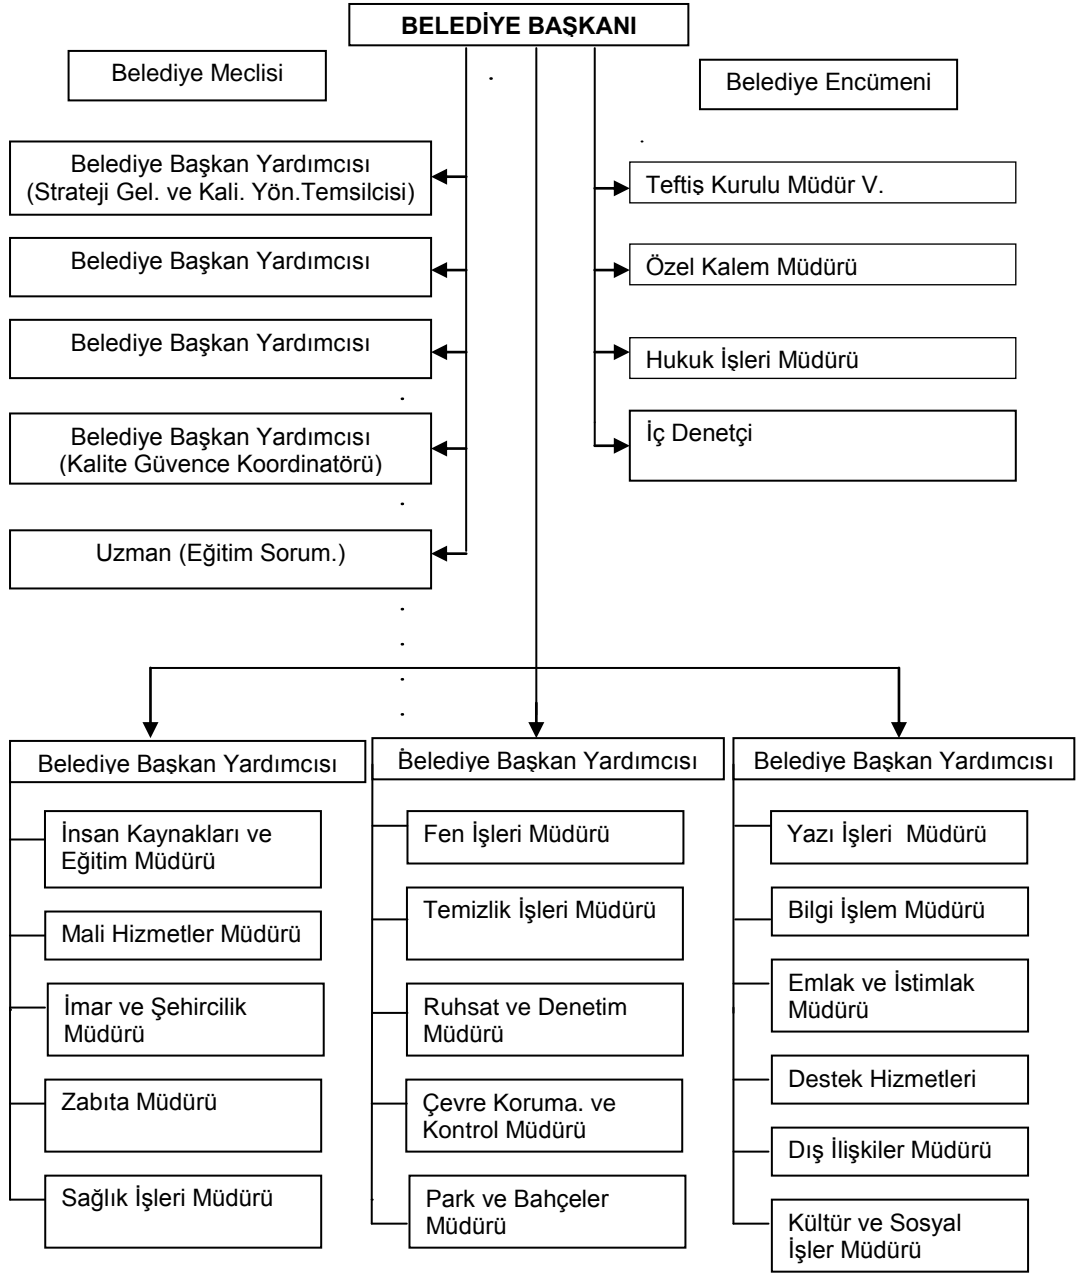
BELEDİYE BAŞKANI

Belediye Meclisi

Belediye Encümeni

Belediye Başkan Yardımcısı (Strateji Gel. ve Kali. Yön.Temsilcisi)

Belediye Başkan Yardımcısı

Belediye Başkan Yardımcısı

Belediye Başkan Yardımcısı (Kalite Güvence Koordinatörü)

Uzman (Eğitim Sorum.)

Teftiş Kurulu Müdür V.

Özel Kalem Müdürü

Hukuk İşleri Müdürü

İç Denetçi

Belediye Başkan Yardımcısı

İnsan Kaynakları ve Eğitim Müdürü

Mali Hizmetler Müdürü

İmar ve Şehircilik Müdürü

Zabıta Müdürü

Sağlık İşleri Müdürü

Belediye Başkan Yardımcısı

Fen İşleri Müdürü

Temizlik İşleri Müdürü

Ruhsat ve Denetim Müdürü

Çevre Koruma. ve Kontrol Müdürü

Park ve Bahçeler Müdürü

Belediye Başkan Yardımcısı

Yazı İşleri Müdürü

Bilgi İşlem Müdürü

Emlak ve İstimlak Müdürü

Destek Hizmetleri

Dış İlişkiler Müdürü

Kültür ve Sosyal İşler Müdürü